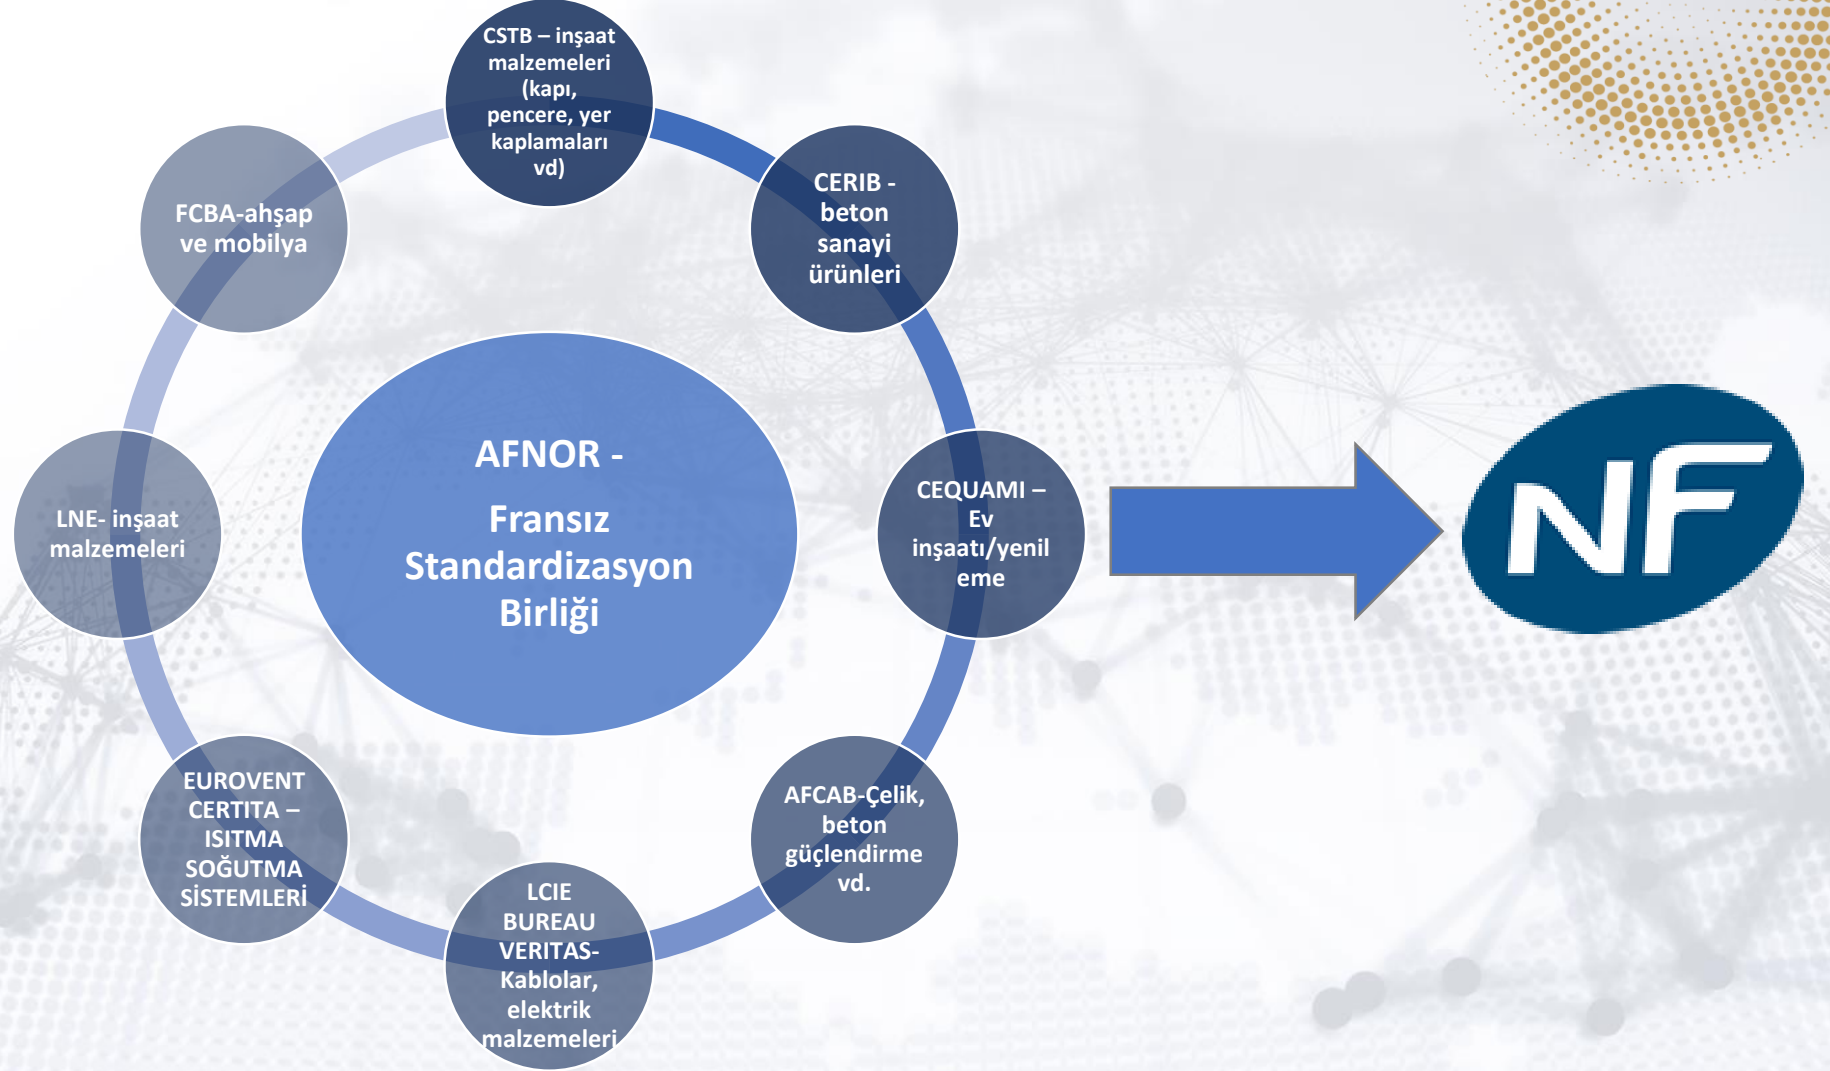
AFNOR -

Fransız Standardizasyon Birliği

CSTB – inşaat malzemeleri (kapı, pencere, yer kaplamaları vd)

CERIB - beton sanayi ürünleri

CEQUAMI – Ev inşaatı/yenileme

AFCAB-Çelik, beton güçlendirme vd.

LCIE BUREAU VERITAS- Kablolar, elektrik malzemeleri

EUROVENT CERTITA – ISITMA SOĞUTMA SİSTEMLERİ

LNE- inşaat malzemeleri

FCBA-ahşap ve mobilya

NF